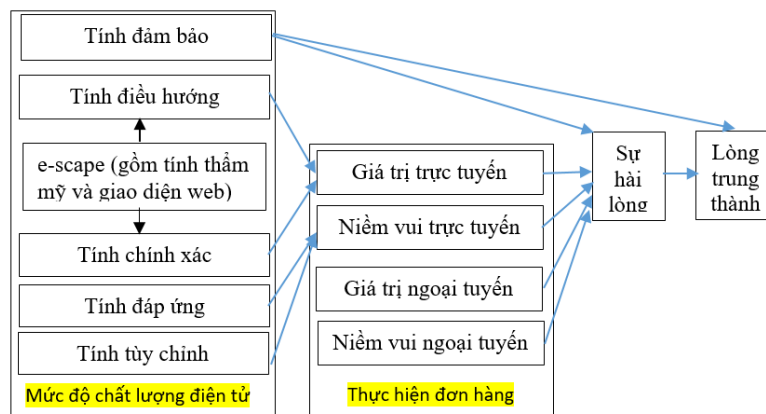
Tính đảm bảo

Tính điều hướng

e-scape (gồm tính thẩm mỹ và giao diện web)

Tính chính xác

Tính đáp ứng

Tính tùy chỉnh

Mức độ chất lượng điện tử

Giá trị trực tuyến

Niềm vui trực tuyến

Giá trị ngoại tuyến

Niềm vui ngoại tuyến

Thực hiện đơn hàng

Sự hài lòng

Lòng trung thành